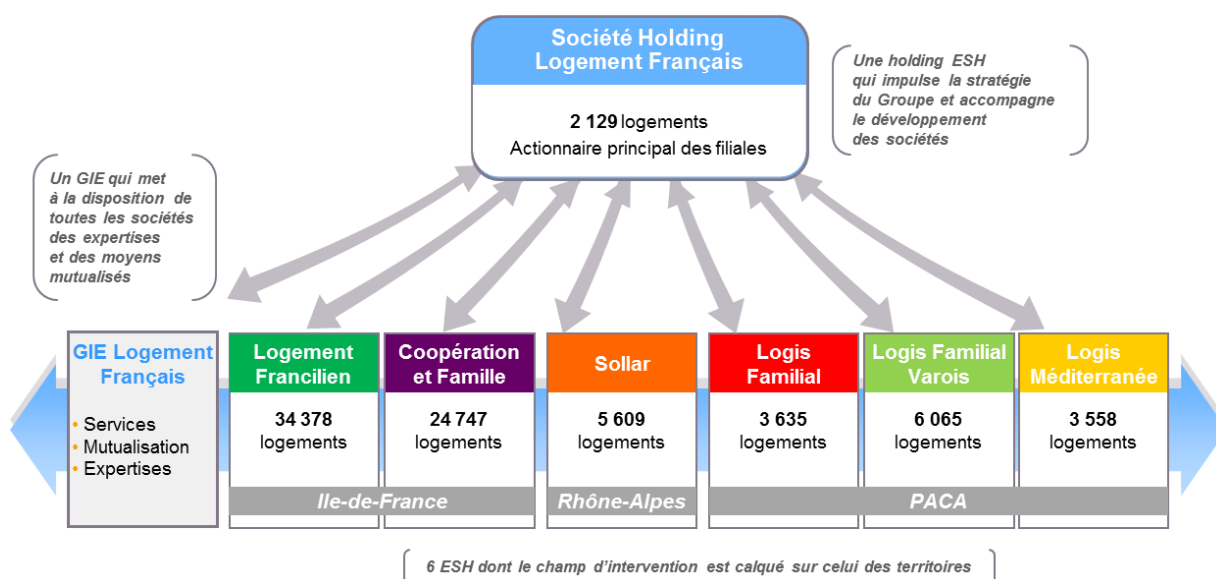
Société Holding Logement Français

2 129 logements
Actionnaire principal des filiales

Une holding ESH qui impulse la stratégie du Groupe et accompagne le développement des sociétés

Un GIE qui met à la disposition de toutes les sociétés des expertises et des moyens mutualisés

GIE Logement Français

• Services
• Mutualisation
• Expertises

Logement Francilien

34 378 logements

Coopération et Famille

24 747 logements

Ile-de-France

Sollar

5 609 logements

Rhône-Alpes

Logis Familial

3 635 logements

Logis Familial Varois

6 065 logements

Logis Méditerranée

3 558 logements

PACA

6 ESH dont le champ d'intervention est calqué sur celui des territoires